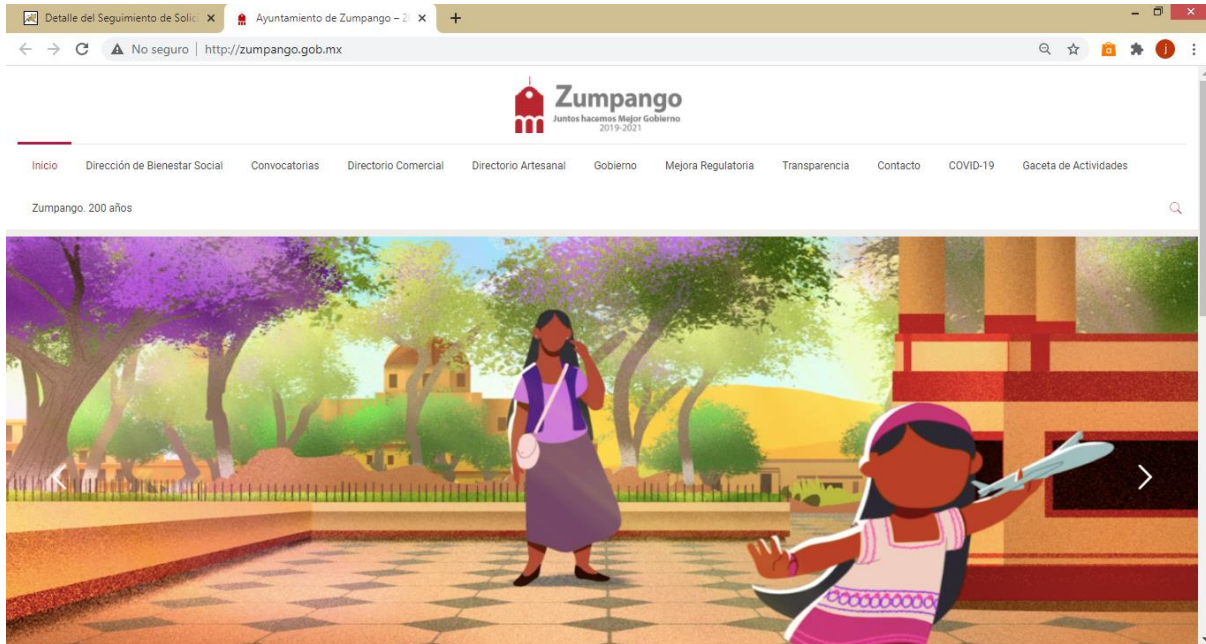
Detalle del Seguimiento de Solic ×
Ayuntamiento de Zumpango – 2( ×
+

No seguro | http://zumpango.gob.mx

Zumpango
Juntos hacemos Mejor Gobierno
2019-2021

Inicio
Dirección de Bienestar Social
Convocatorias
Directorio Comercial
Directorio Artesanal
Gobierno
Mejora Regulatoria
Transparencia
Contacto
COVID-19
Gaceta de Actividades
Zumpango. 200 años